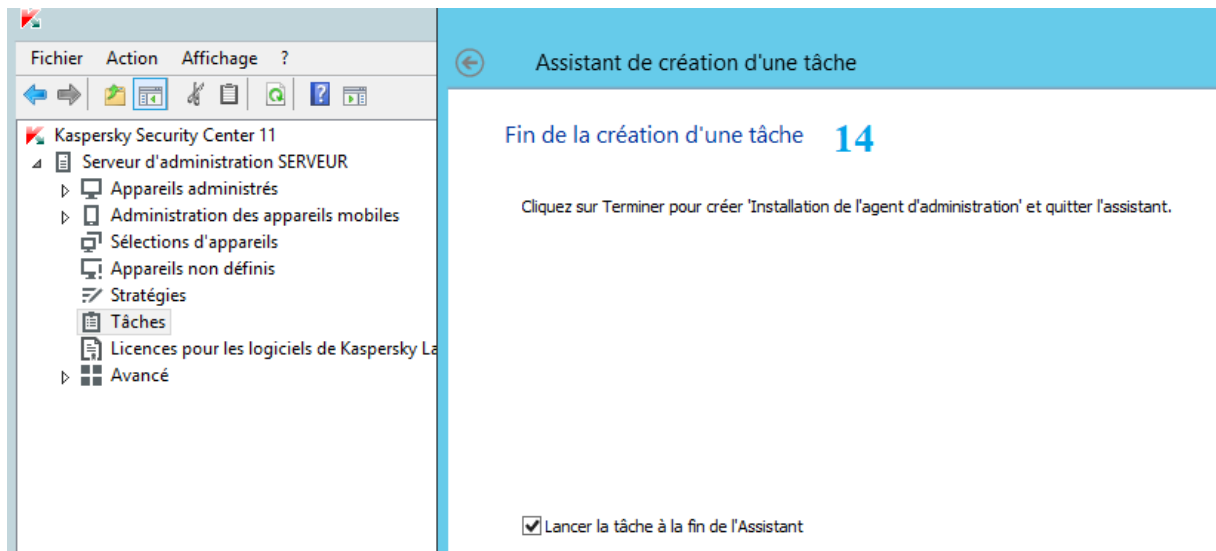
Fichier Action Affichage ?

Kaspersky Security Center 11
Serveur d'administration SERVEUR
Appareils administrés
Administration des appareils mobiles
Sélections d'appareils
Appareils non définis
Stratégies
Tâches
Licences pour les logiciels de Kaspersky La
Avancé

Assistant de création d'une tâche

Fin de la création d'une tâche 14

Cliquez sur Terminer pour créer 'Installation de l'agent d'administration' et quitter l'assistant.

Lancer la tâche à la fin de l'Assistant